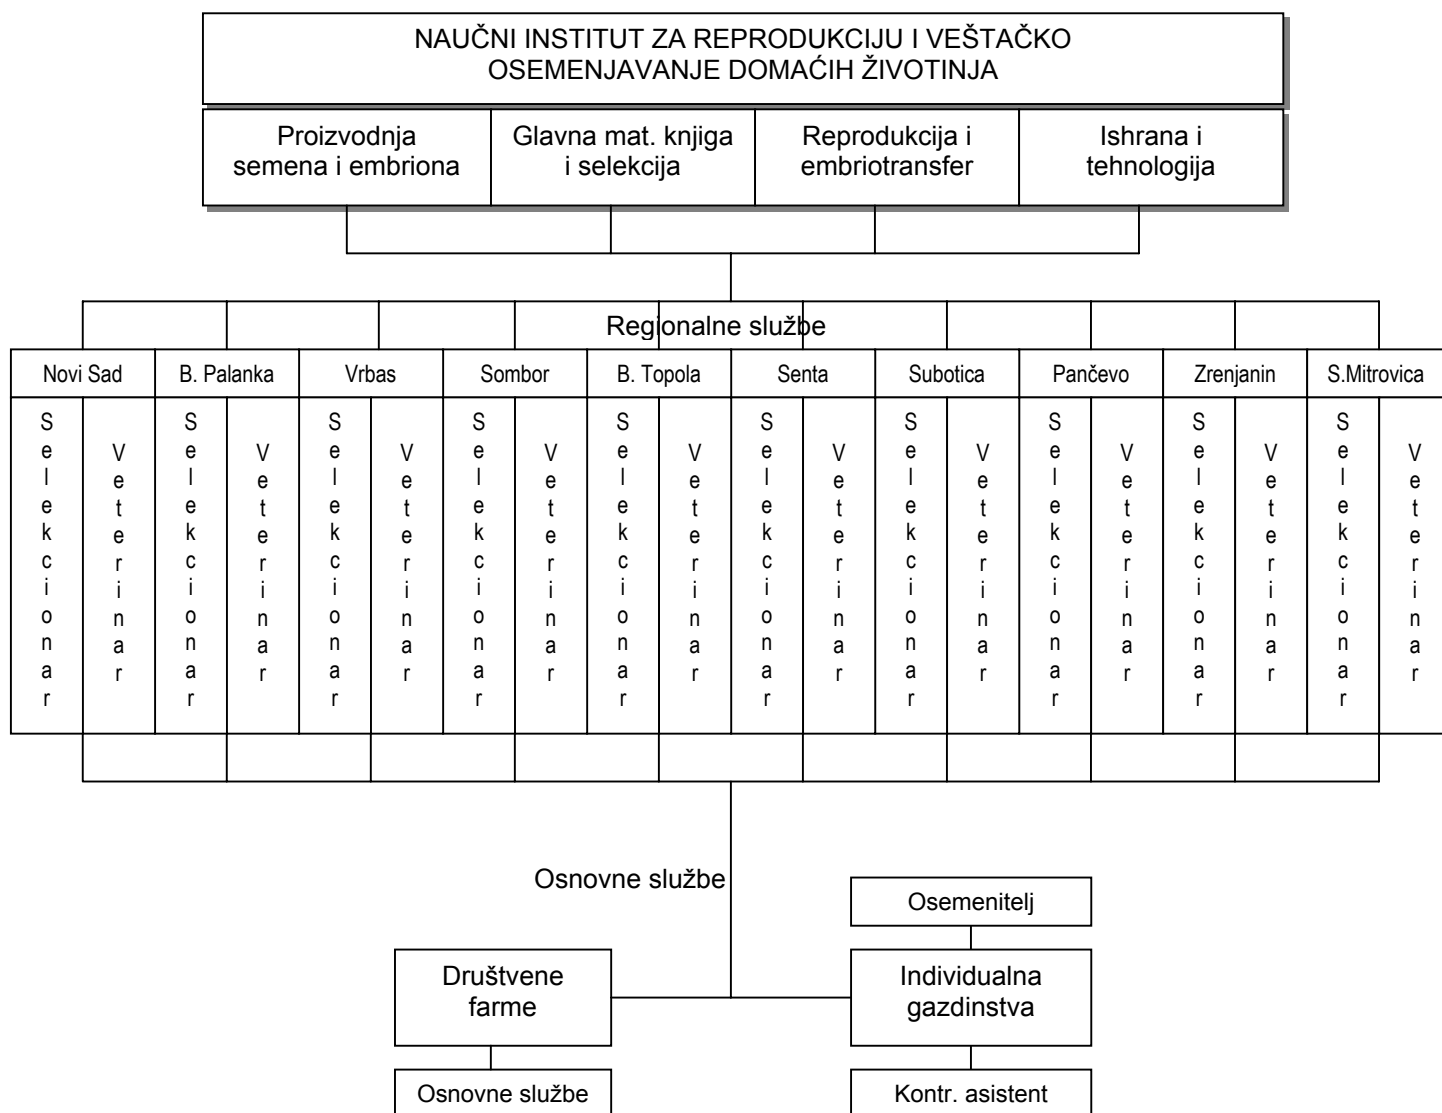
NAUČNI INSTITUT ZA REPRODUKCIJU I VEŠTAČKO OSEMENJAVANJE DOMAĆIH ŽIVOTINJA

| Proizvodnja semena i embriona | Glavna mat. knjiga i selekcija | Reprodukcija i embriotransfer | Ishrana i tehnologija |
|---|---|---|---|

Regionalne službe

| Novi Sad | B. Palanka | Vrbas | Sombor | B. Topola | Senta | Subotica | Pančevo | Zrenjanin | S.Mitrovica |
|---|---|---|---|---|---|---|---|---|---|
| Selekcionar Veterinar | Selekcionar Veterinar | Selekcionar Veterinar | Selekcionar Veterinar | Selekcionar Veterinar | Selekcionar Veterinar | Selekcionar Veterinar | Selekcionar Veterinar | Selekcionar Veterinar | Selekcionar Veterinar |

Osnovne službe

Osemenitelj

Društvene farme

Individualna gazdinstva

Osnovne službe

Kontr. asistent